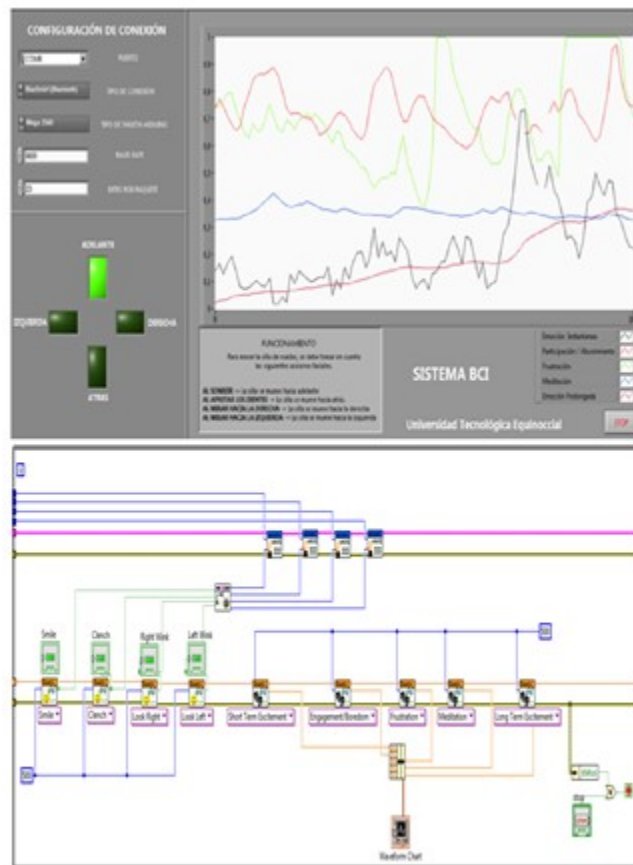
CONFIGURACIÓN DE CONEXIÓN

COM8 PUERTO

Bluetooth TIPO DE CONEXIÓN

Mega 2560 TIPO DE TARJETA ARDUINO

9600 BAUD RATE

15 BYTES POR PAQUETE

ADELANTE

IZQUIERDA

DERECHA

ATRAS

FUNCIONAMIENTO

Para mover la silla de ruedas, se debe basar en cuenta las siguientes acciones faciales.

AL SONREIR = La silla se mueve hacia adelante
AL APRETAR LOS DIENTES = La silla se mueve hacia atrás
AL MIRAR HACIA LA DERECHA = La silla se mueve hacia la derecha
AL MIRAR HACIA LA IZQUIERDA = La silla se mueve hacia la izquierda

SISTEMA BCI

Universidad Tecnológica Equinoccial

Emoción Instantanea
Participación / Aburrimiento
Frustración
Meditación
Emoción Prolongada

STOP

Smile

Clench

Right Wink

Left Wink

Smile

Clench

Look Right

Look Left

Short Term Excitement

Engagement/Boredom

Frustration

Meditation

Long Term Excitement

Waveform Chart

stop